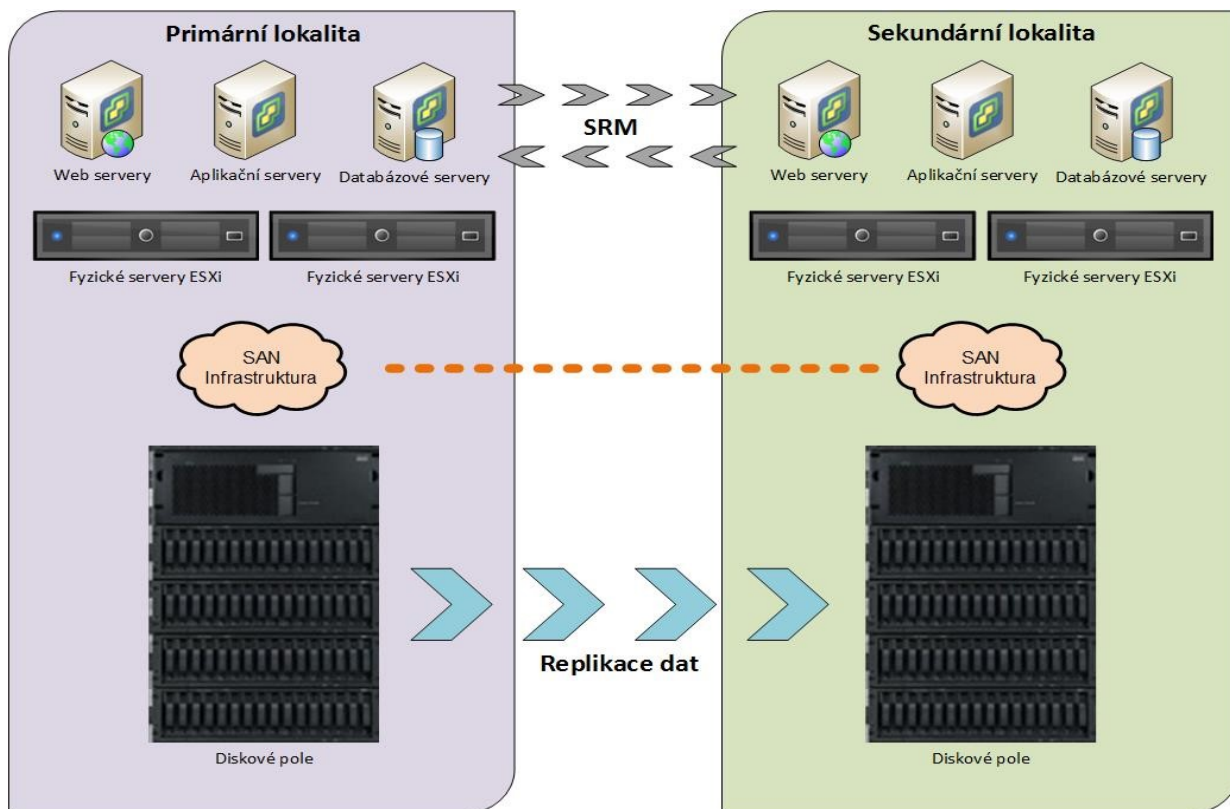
Primární lokalita

Web servery

Aplikační servery

Databázové servery

Fyzické servery ESXi

Fyzické servery ESXi

SAN Infrastruktura

Diskové pole

SRM

Replikace dat

Sekundární lokalita

Web servery

Aplikační servery

Databázové servery

Fyzické servery ESXi

Fyzické servery ESXi

SAN Infrastruktura

Diskové pole